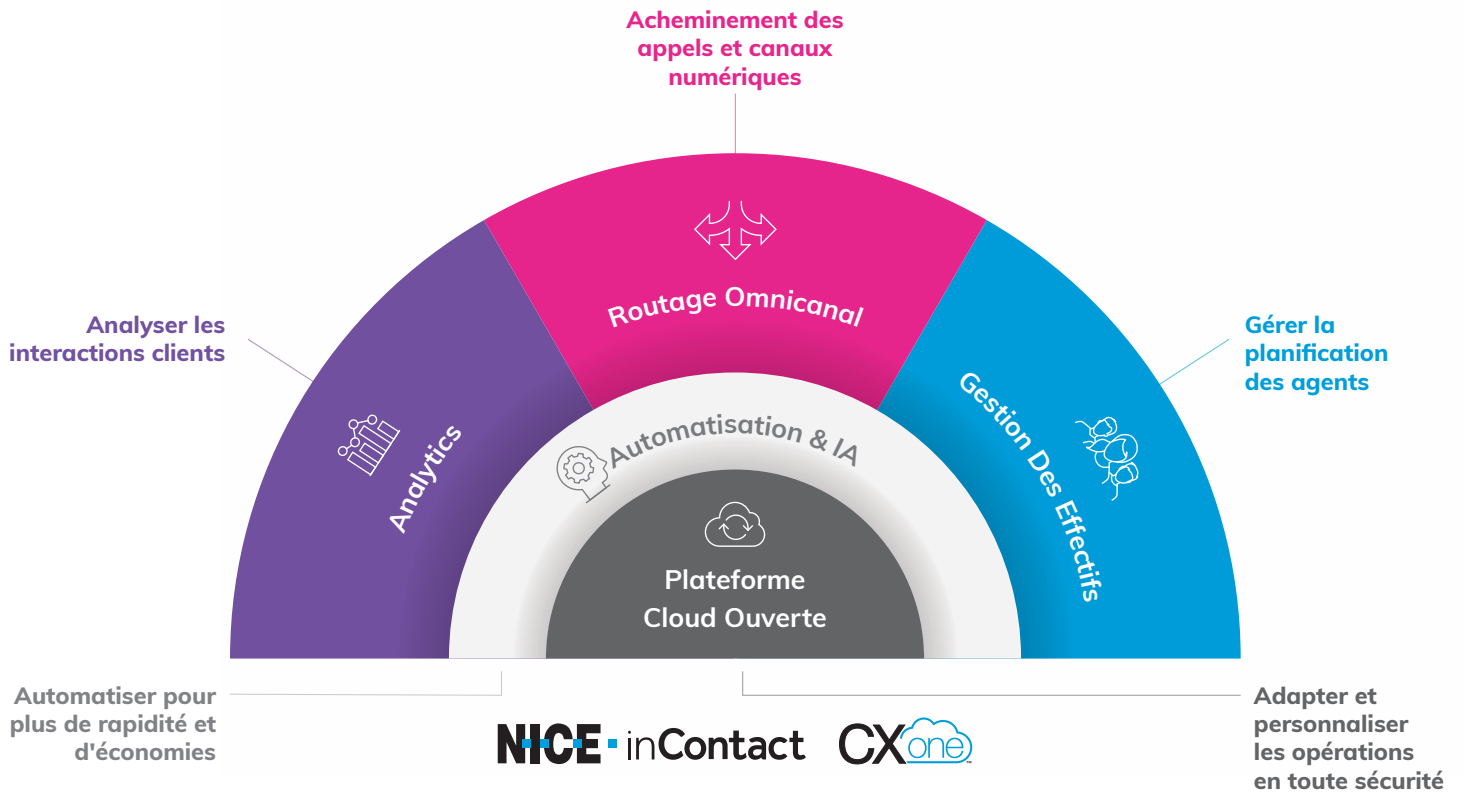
Acheminement des appels et canaux numériques

Analyser les interactions clients

Routage Omnicanal

Gérer la planification des agents

Analytics

Automatisation & IA

Gestion Des Effectifs

Plateforme Cloud Ouverte

Automatiser pour plus de rapidité et d'économies

NICE · inContact

CXone

Adapter et personnaliser les opérations en toute sécurité